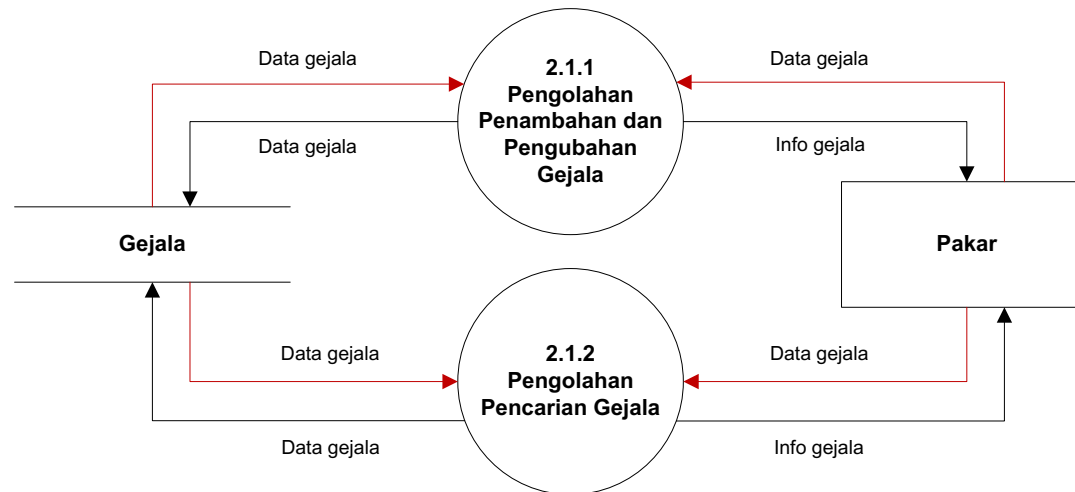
Data gejala

2.1.1
Pengolahan
Penambahan dan
Pengubahan
Gejala

Data gejala

Data gejala

Info gejala

Gejala

Pakar

Data gejala

2.1.2
Pengolahan
Pencarian Gejala

Data gejala

Data gejala

Info gejala